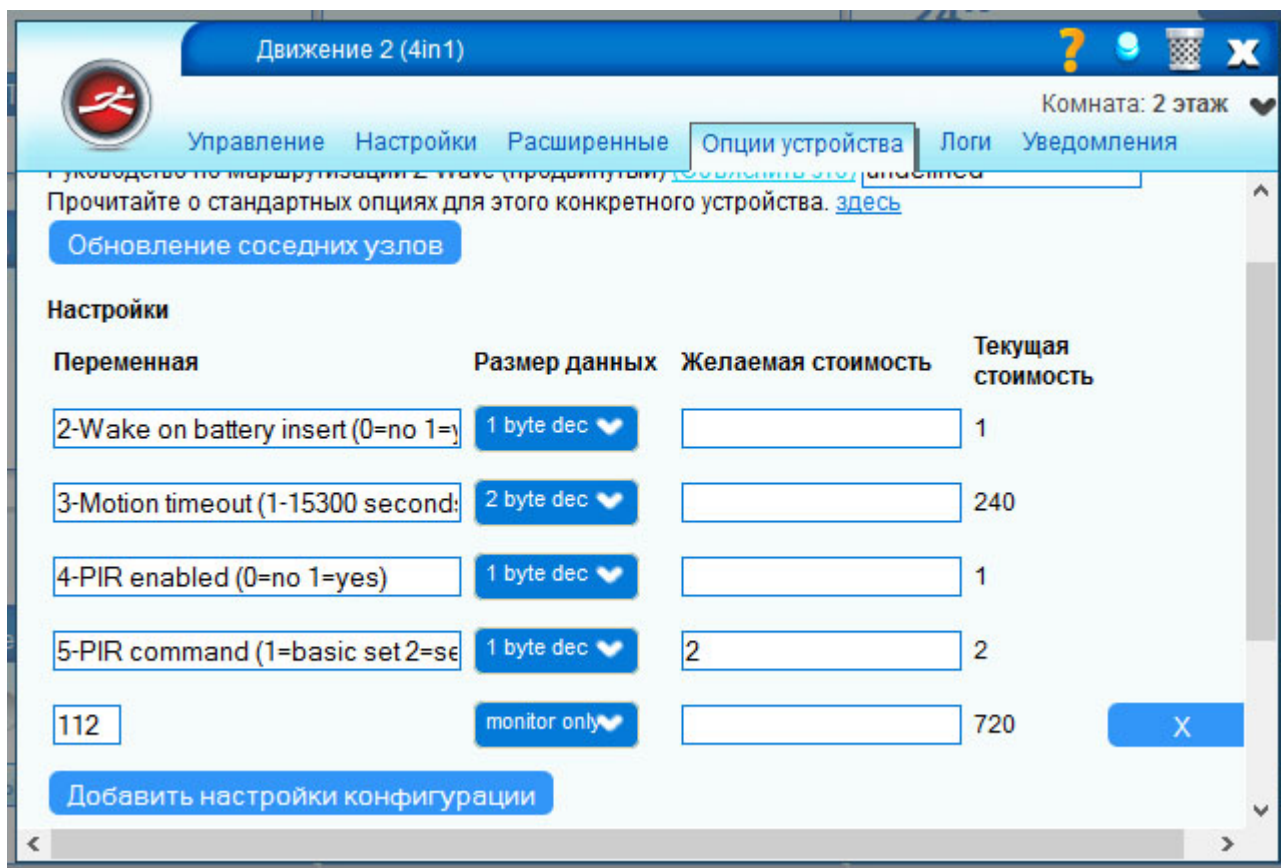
Движение 2 (4in1)

Комната: 2 этаж

Управление Настройки Расширенные Опции устройства Логи Уведомления

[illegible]

Прочитайте о стандартных опциях для этого конкретного устройства. здесь

Обновление соседних узлов

Настройки

| Переменная | Размер данных | Желаемая стоимость | Текущая стоимость | |
|---|---|---|---|---|
| 2-Wake on battery insert (0=no 1=y | 1 byte dec | | 1 | |
| 3-Motion timeout (1-15300 second | 2 byte dec | | 240 | |
| 4-PIR enabled (0=no 1=yes) | 1 byte dec | | 1 | |
| 5-PIR command (1=basic set 2=se | 1 byte dec | 2 | 2 | |
| 112 | monitor only | | 720 | X |

Добавить настройки конфигурации